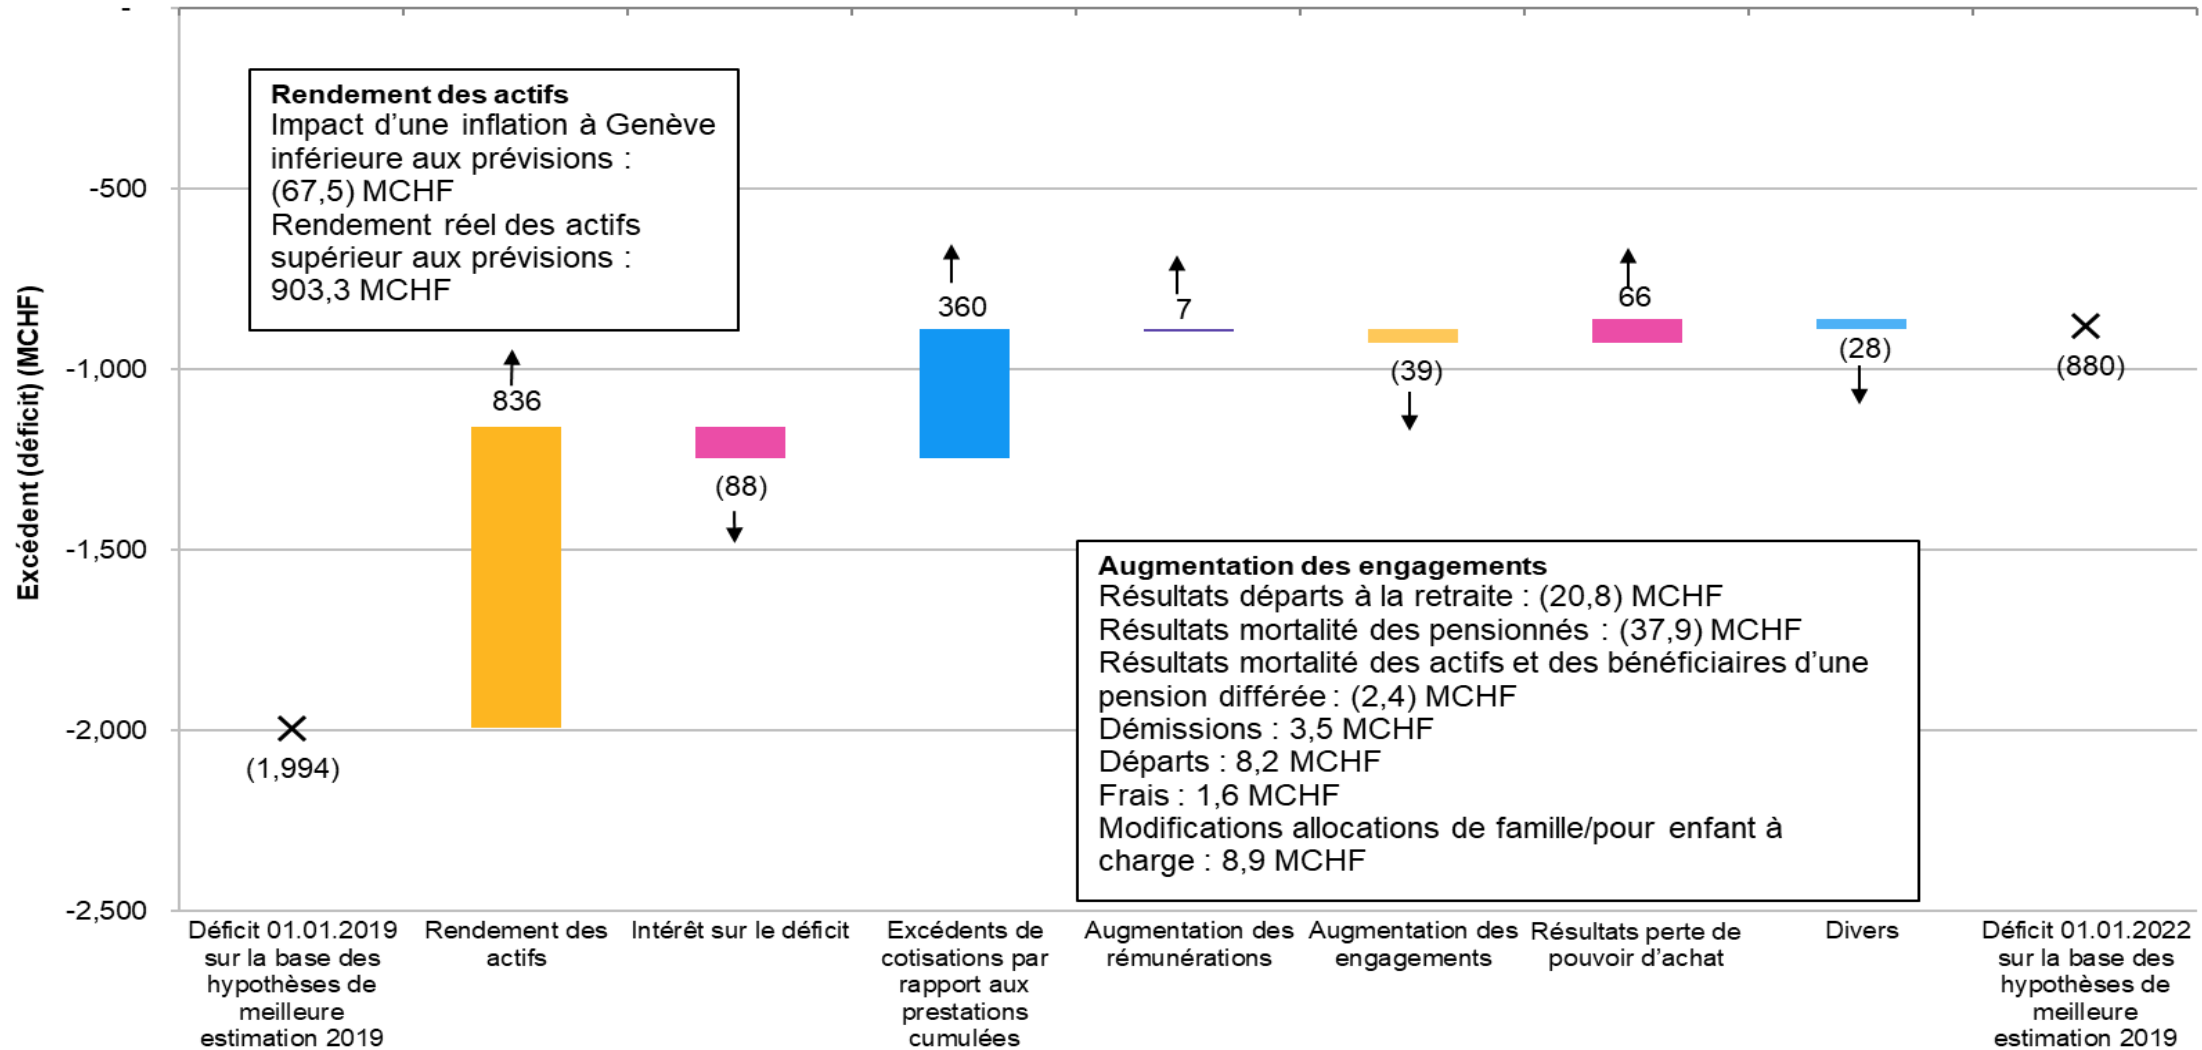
-
-500
-1,000
-1,500
-2,000
-2,500

Excédent (déficit) (MCHF)

**Rendement des actifs**
Impact d'une inflation à Genève inférieure aux prévisions : (67,5) MCHF
Rendement réel des actifs supérieur aux prévisions : 903,3 MCHF

(1,994)
836
(88)
360
7
(39)
66
(28)
(880)

**Augmentation des engagements**
Résultats départs à la retraite : (20,8) MCHF
Résultats mortalité des pensionnés : (37,9) MCHF
Résultats mortalité des actifs et des bénéficiaires d'une pension différée : (2,4) MCHF
Démissions : 3,5 MCHF
Départs : 8,2 MCHF
Frais : 1,6 MCHF
Modifications allocations de famille/pour enfant à charge : 8,9 MCHF

Déficit 01.01.2019 sur la base des hypothèses de meilleure estimation 2019
Rendement des actifs
Intérêt sur le déficit
Excédents de cotisations par rapport aux prestations cumulées
Augmentation des rémunérations
Augmentation des engagements
Résultats perte de pouvoir d'achat
Divers
Déficit 01.01.2022 sur la base des hypothèses de meilleure estimation 2019